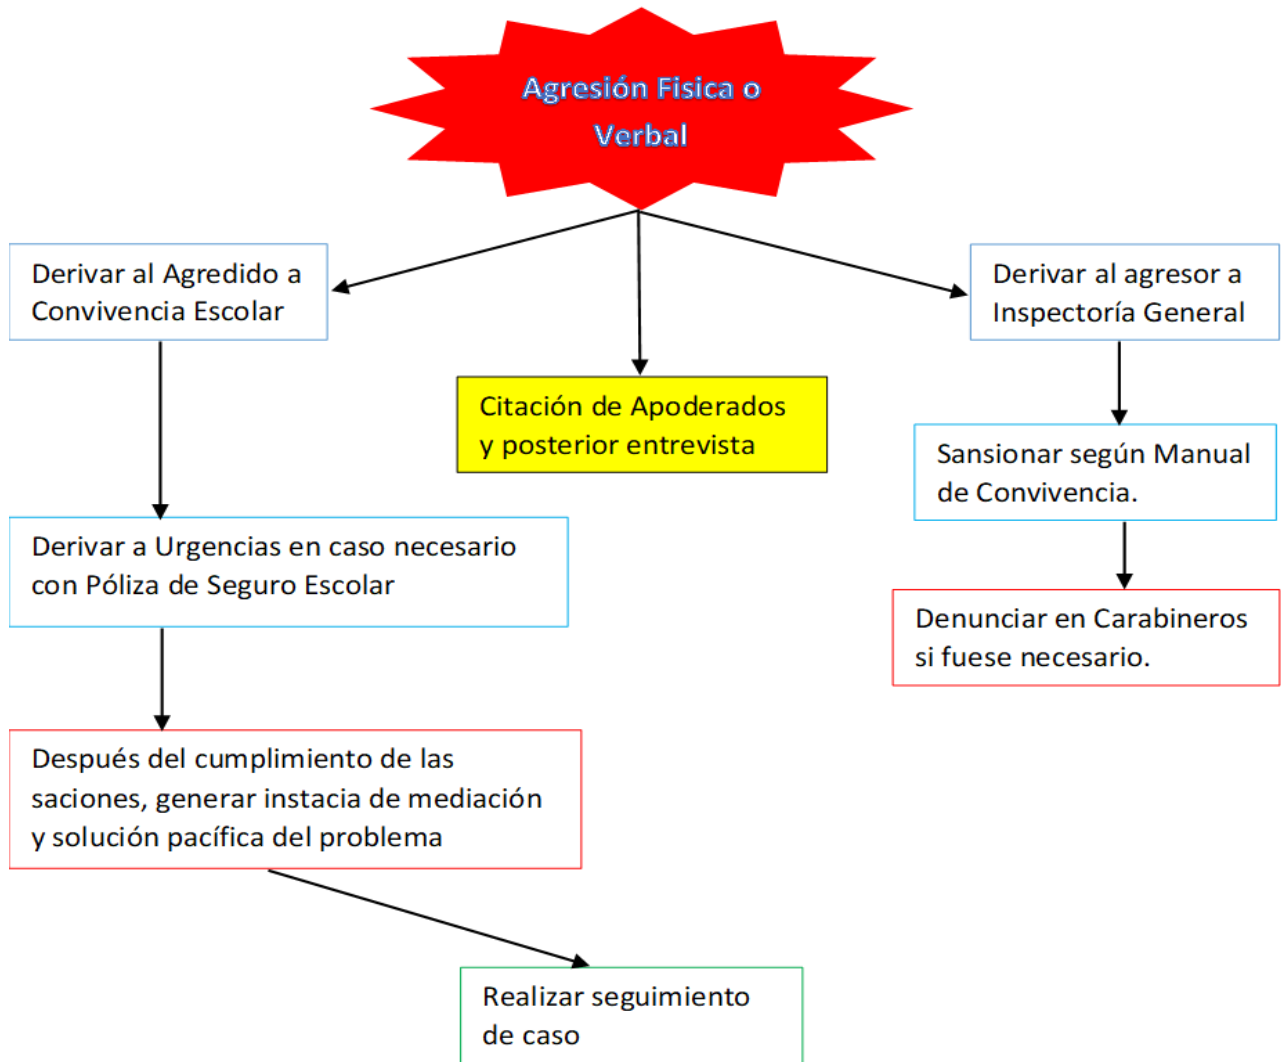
Agresión Fisica o Verbal

Derivar al Agredido a Convivencia Escolar

Citación de Apoderados y posterior entrevista

Derivar al agresor a Inspectoría General

Sansionar según Manual de Convivencia.

Denunciar en Carabineros si fuese necesario.

Derivar a Urgencias en caso necesario con Póliza de Seguro Escolar

Después del cumplimiento de las saciones, generar instacia de mediación y solución pacífica del problema

Realizar seguimiento de caso